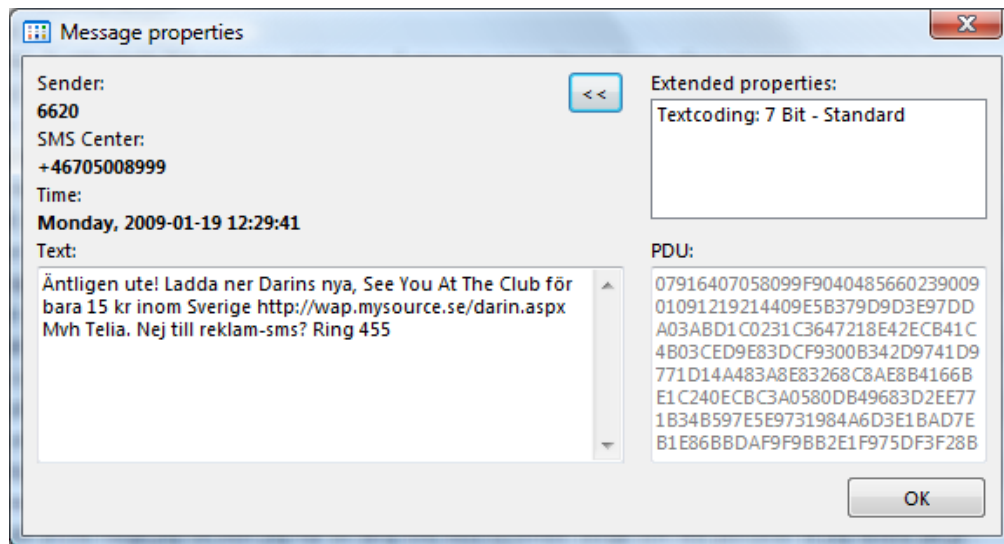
Message properties

Sender:
6620
SMS Center:
+46705008999
Time:
Monday, 2009-01-19 12:29:41
Text:

Äntligen ute! Ladda ner Darins nya, See You At The Club för bara 15 kr inom Sverige http://wap.mysource.se/darin.aspx Mvh Telia. Nej till reklam-sms? Ring 455

<<

Extended properties:
Textcoding: 7 Bit - Standard

PDU:
07916407058099F9040485660239009010912192144 09E5B379D9D3E97DDA03ABD1C0231C3647218E42ECB41C4B03CED9E83DCF9300B342D9741D9771D14A483A8E83268C8AE8B4166BE1C240ECBC3A0580DB49683D2EE771B34B597E5E9731984A6D3E1BAD7EB1E86BBDAF9F9BB2E1F975DF3F28B

OK